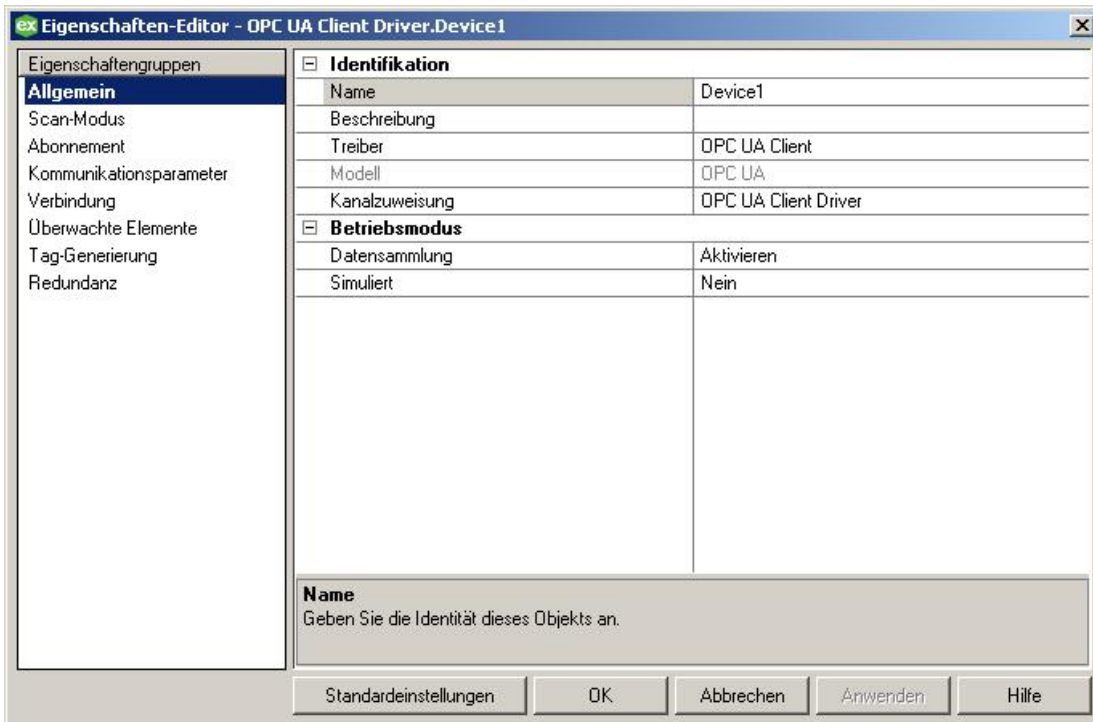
ex Eigenschaften-Editor - OPC UA Client Driver.Device1

Eigenschaftengruppen
Allgemein
Scan-Modus
Abonnement
Kommunikationsparameter
Verbindung
Überwachte Elemente
Tag-Generierung
Redundanz

⊟ Identifikation

| | |
|---|---|
| Name | Device1 |
| Beschreibung | |
| Treiber | OPC UA Client |
| Modell | OPC UA |
| Kanalzuweisung | OPC UA Client Driver |

⊟ Betriebsmodus

| | |
|---|---|
| Datensammlung | Aktivieren |
| Simuliert | Nein |

Name
Geben Sie die Identität dieses Objekts an.

Standardeinstellungen OK Abbrechen Anwenden Hilfe